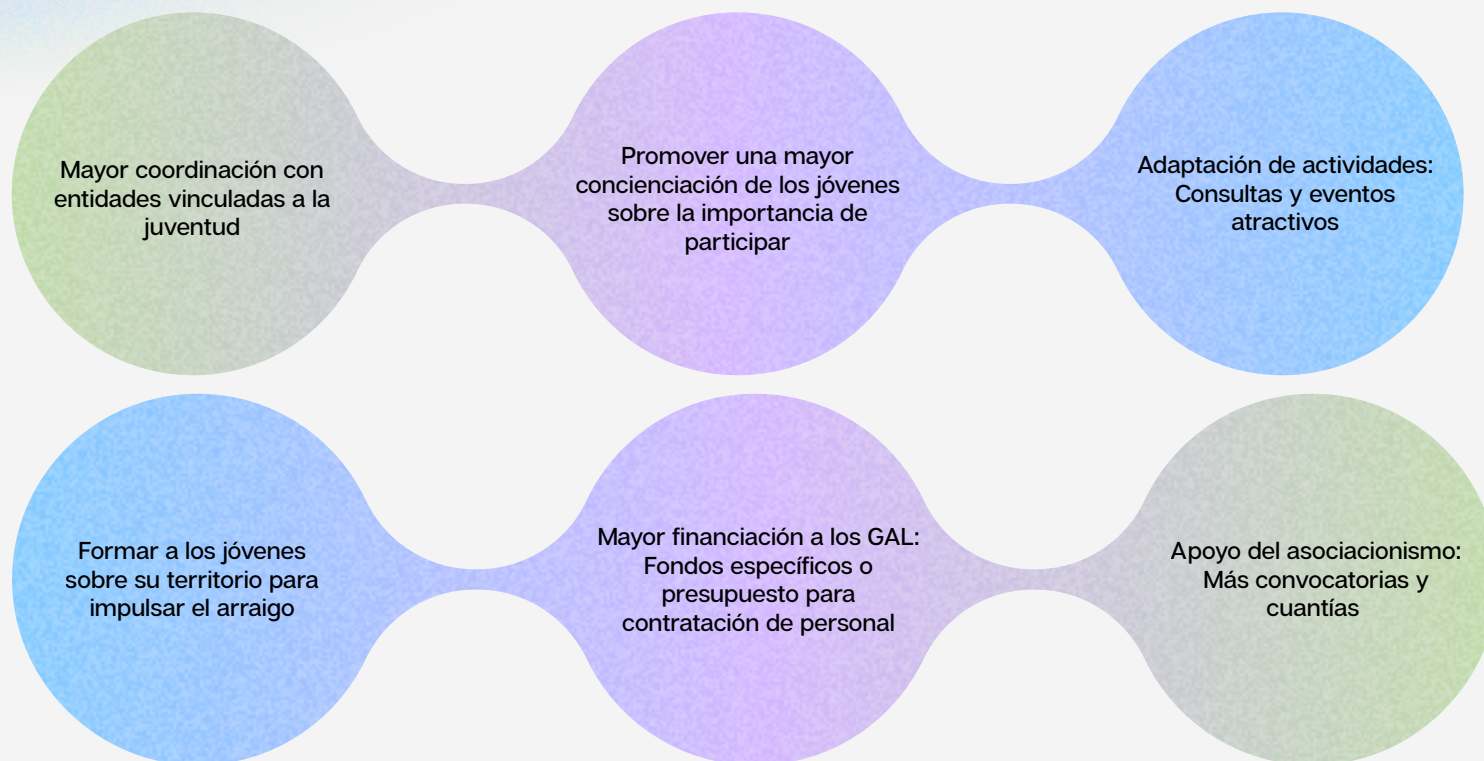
Mayor coordinación con entidades vinculadas a la juventud

Promover una mayor concienciación de los jóvenes sobre la importancia de participar

Adaptación de actividades: Consultas y eventos atractivos

Formar a los jóvenes sobre su territorio para impulsar el arraigo

Mayor financiación a los GAL: Fondos específicos o presupuesto para contratación de personal

Apoyo del asociacionismo: Más convocatorias y cuantías